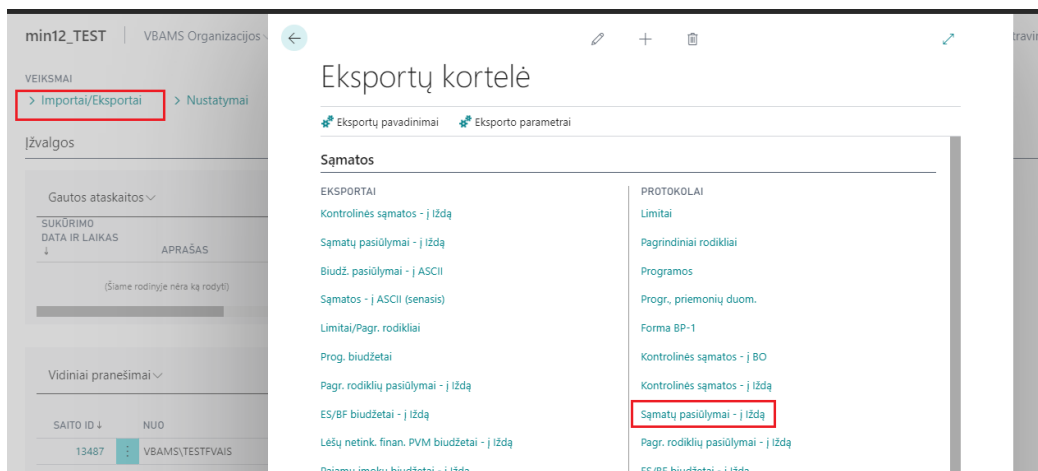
min12_TEST | VBAMS Organizacijos

travin

VEIKSMAI

> Importai/Eksportai > Nustatymai

Įžvalgos

Gautos ataskaitos

SUKŪRIMO DATA IR LAIKAS ↓ APRAŠAS

(Šiame rodinyje nėra ką rodyti)

Vidiniai pranešimai

SAITO ID ↓ NUO

13487 VBAMS\TESTFVAIS

Eksportų kortelė

Eksportų pavadinimai Eksporto parametrai

Sąmatos

EKSPORTAI

Kontrolinės sąmatos - į Iždą

Sąmatų pasiūlymai - į Iždą

Biudž. pasiūlymai - į ASCII

Sąmatos - į ASCII (senasis)

Limitai/Pagr. rodikliai

Prog. biudžetai

Pagr. rodiklių pasiūlymai - į Iždą

ES/BF biudžetai - į Iždą

Lėšų netink. finan. PVM biudžetai - į Iždą

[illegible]

PROTOKOLAI

Limitai

Pagrindiniai rodikliai

Programos

Progr., priemonių duom.

Forma BP-1

Kontrolinės sąmatos - į BO

Kontrolinės sąmatos - į Iždą

Sąmatų pasiūlymai - į Iždą

Pagr. rodiklių pasiūlymai - į Iždą

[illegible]